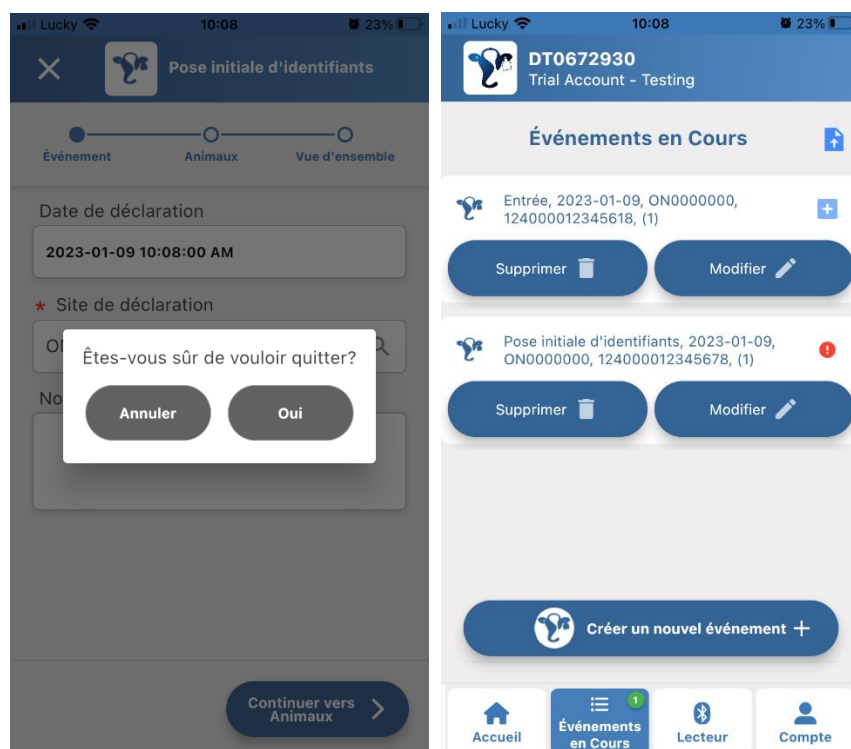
Lucky 10:08 23%

Pose initiale d'identifiants

Événement Animaux Vue d'ensemble

Date de déclaration

2023-01-09 10:08:00 AM

* Site de déclaration

O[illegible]

No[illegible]

Êtes-vous sûr de vouloir quitter?

Annuler Oui

Continuer vers Animaux

Lucky 10:08 23%

DT0672930
Trial Account - Testing

Événements en Cours

Entrée, 2023-01-09, ON0000000, 124000012345618, (1)

Supprimer Modifier

Pose initiale d'identifiants, 2023-01-09, ON0000000, 124000012345678, (1)

Supprimer Modifier

Créer un nouvel événement +

Accueil
1
Événements en Cours
Lecteur
Compte